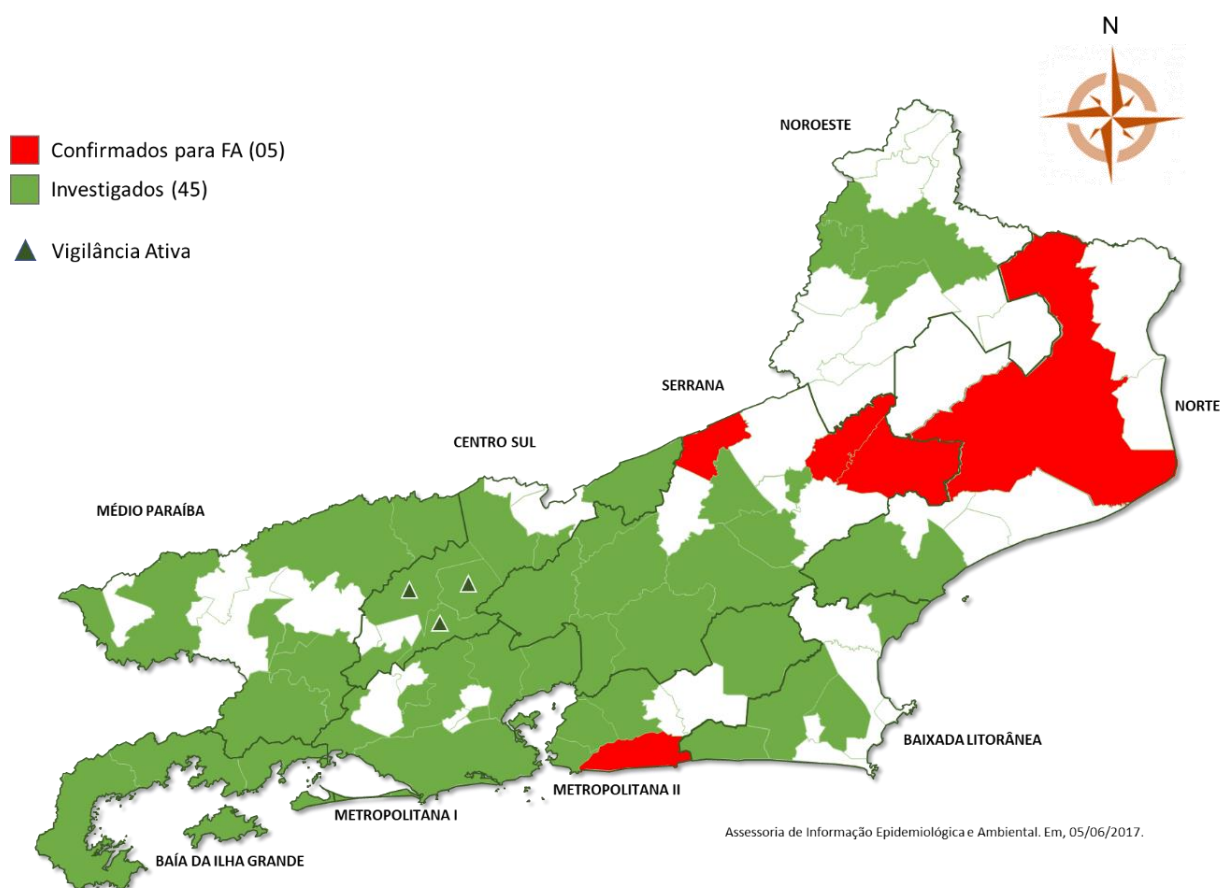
N

Confirmados para FA (05)
Investigados (45)

Vigilância Ativa

NOROESTE

SERRANA

NORTE

CENTRO SUL

MÉDIO PARAÍBA

BAIXADA LITORÂNEA

METROPOLITANA II

METROPOLITANA I

BAÍA DA ILHA GRANDE

Assessoria de Informação Epidemiológica e Ambiental. Em, 05/06/2017.